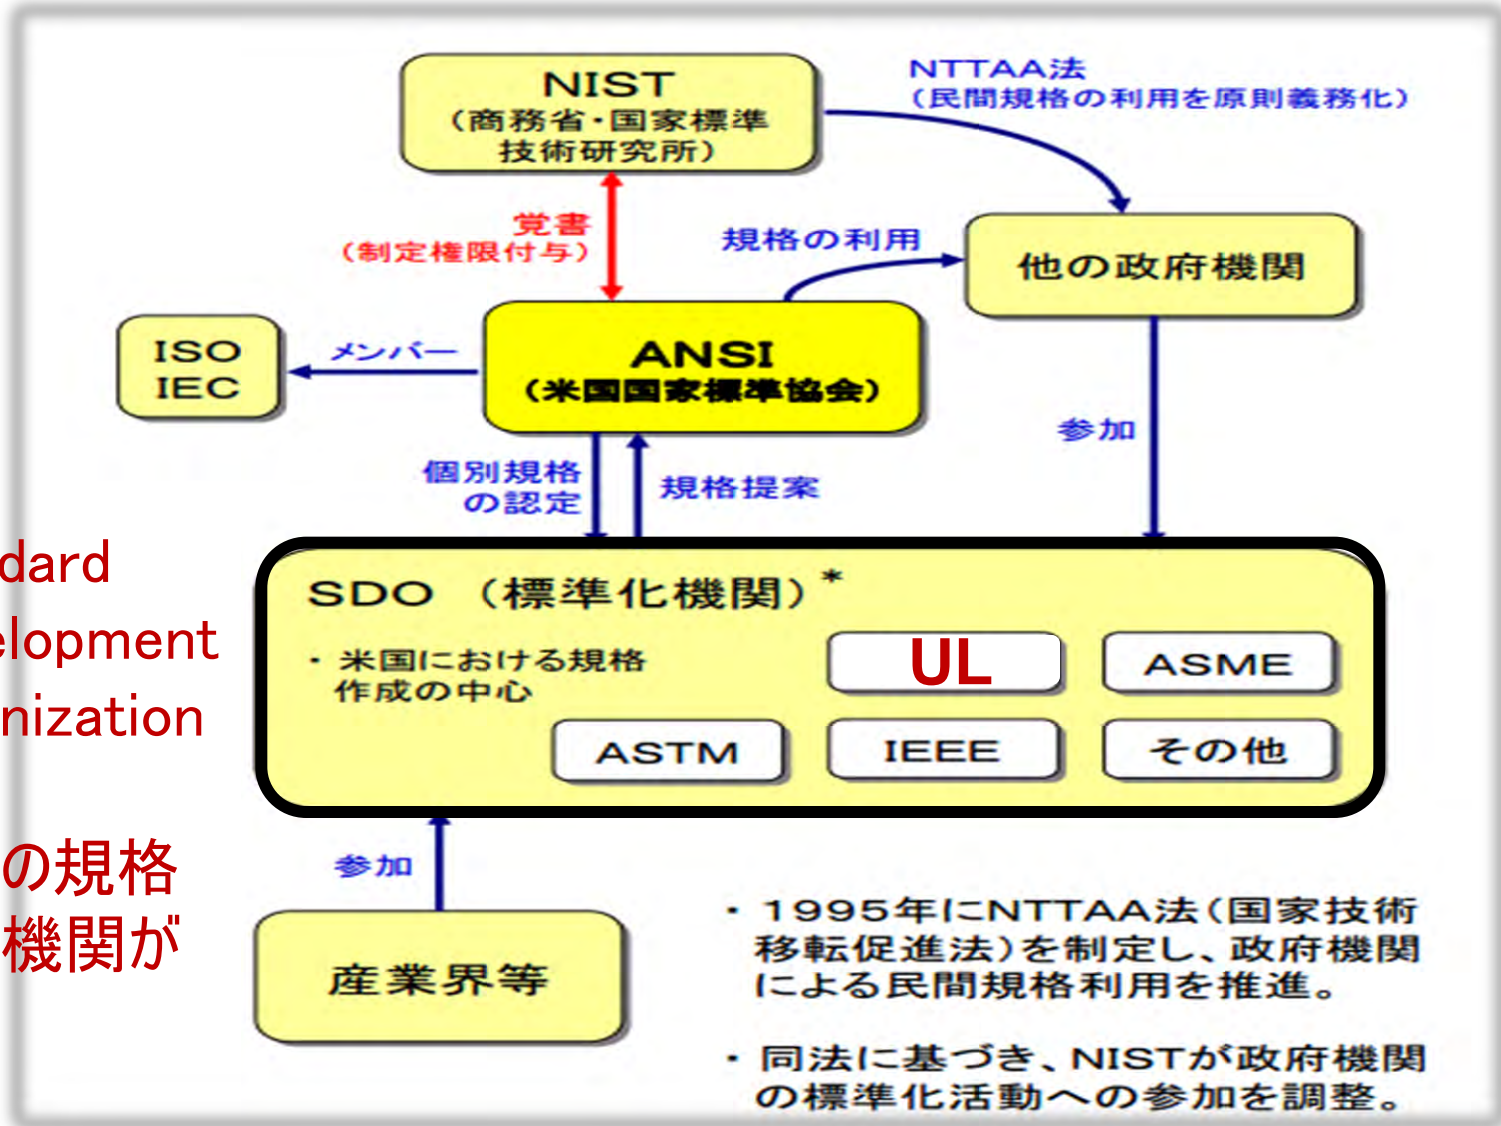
NIST
（商務省・国家標準技術研究所）

NTTAA法
（民間規格の利用を原則義務化）

覚書
（制定権限付与）

規格の利用

他の政府機関

ISO
IEC

メンバー

ANSI
（米国国家標準協会）

参加

個別規格の認定

規格提案

dard
elopment
nization

SDO （標準化機関）*

・米国における規格作成の中心

UL

ASME

ASTM

IEEE

その他

の規格
機関が

参加

産業界等

・1995年にNTTAA法（国家技術移転促進法）を制定し、政府機関による民間規格利用を推進。

・同法に基づき、NISTが政府機関の標準化活動への参加を調整。